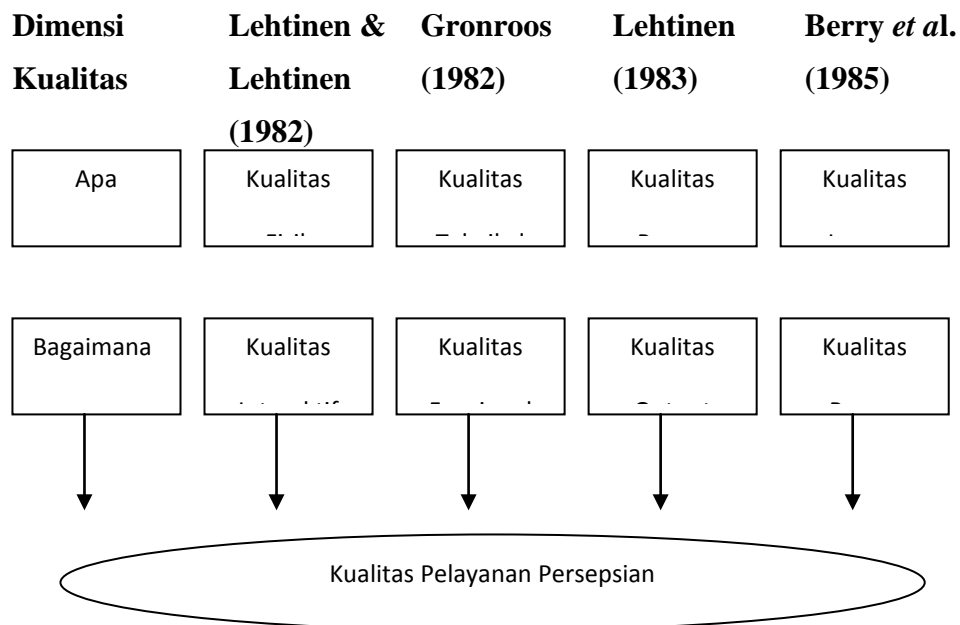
Dimensi Kualitas

Lehtinen & Lehtinen (1982)

Gronroos (1982)

Lehtinen (1983)

Berry *et al*. (1985)

Apa

Kualitas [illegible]

Kualitas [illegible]

Kualitas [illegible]

Kualitas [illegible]

Bagaimana

Kualitas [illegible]

Kualitas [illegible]

Kualitas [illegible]

Kualitas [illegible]

Kualitas Pelayanan Persepsian